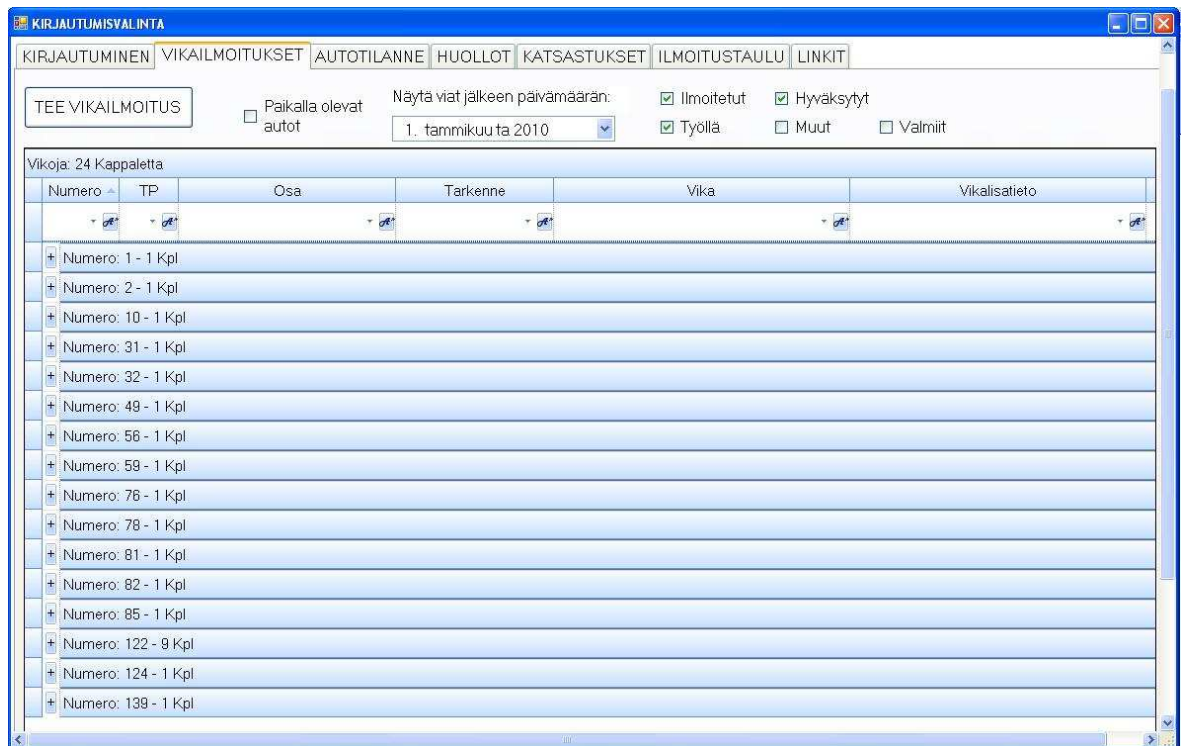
KIRJAUTUMISVALINTA

KIRJAUTUMINEN | VIKAILMOITUKSET | AUTOTILANNE | HUOLLOT | KATSASTUKSET | ILMOITUSTAULU | LINKIT

TEE VIKAILMOITUS

☐ Paikalla olevat autot

Näytä viat jälkeen päivämäärän:

1. tammikuuta 2010

☑ Ilmoitetut ☑ Hyväksytyt

☑ Työllä ☐ Muut ☐ Valmiit

Vikoja: 24 Kappaletta

| Numero | TP | Osa | Tarkenne | Vika | Vikalisatieto |
|---|---|---|---|---|---|

+ Numero: 1 - 1 Kpl
+ Numero: 2 - 1 Kpl
+ Numero: 10 - 1 Kpl
+ Numero: 31 - 1 Kpl
+ Numero: 32 - 1 Kpl
+ Numero: 49 - 1 Kpl
+ Numero: 56 - 1 Kpl
+ Numero: 59 - 1 Kpl
+ Numero: 76 - 1 Kpl
+ Numero: 78 - 1 Kpl
+ Numero: 81 - 1 Kpl
+ Numero: 82 - 1 Kpl
+ Numero: 85 - 1 Kpl
+ Numero: 122 - 9 Kpl
+ Numero: 124 - 1 Kpl
+ Numero: 139 - 1 Kpl